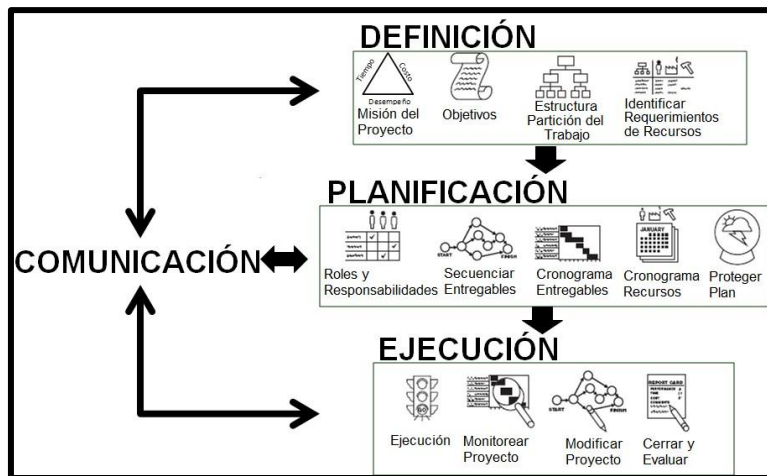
DEFINICIÓN

Tiempo
Costo
Desempeño
Misión del Proyecto

Objetivos

Estructura Partición del Trabajo

Identificar Requerimientos de Recursos

PLANIFICACIÓN

COMUNICACIÓN

Roles y Responsabilidades

START
FINISH
Secuenciar Entregables

Cronograma Entregables

JANUARY
Cronograma Recursos

Proteger Plan

EJECUCIÓN

GO
Ejecución

Monitorear Proyecto

START
FINISH
Modificar Proyecto

REPORT CARD
Cerrar y Evaluar